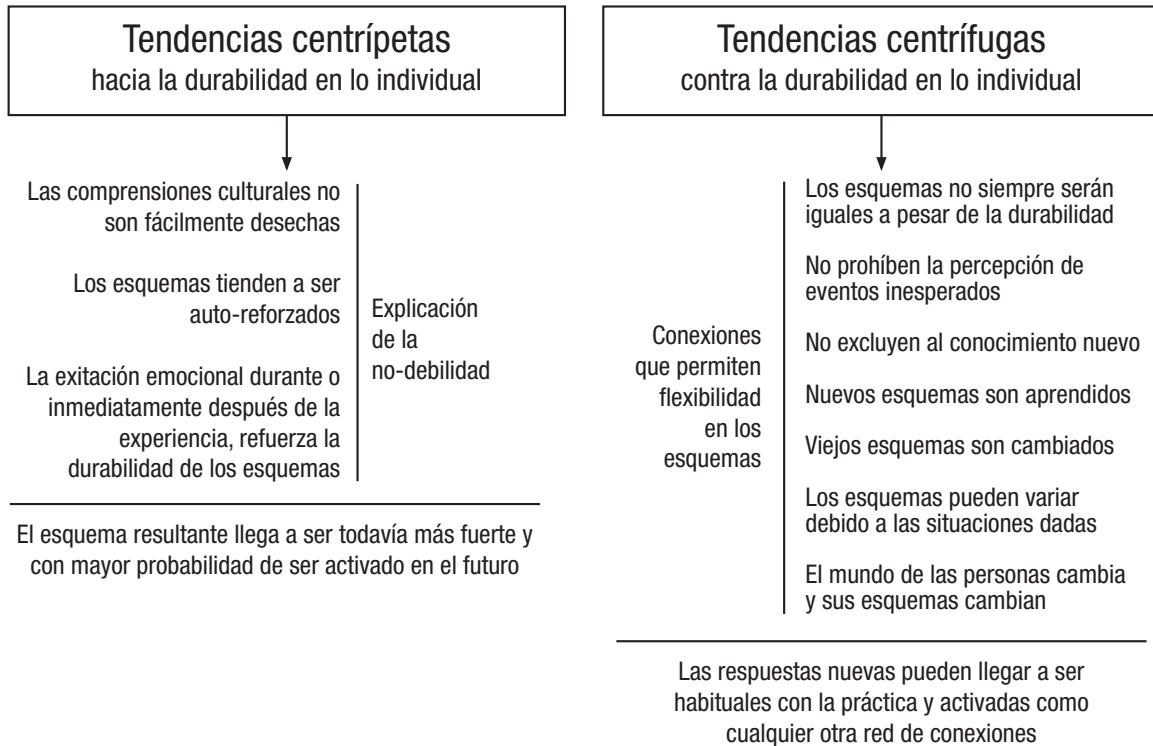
Tendencias centrípetas
hacia la durabilidad en lo individual

Las comprensiones culturales no son fácilmente desechas

Los esquemas tienden a ser auto-reforzados

La exitación emocional durante o inmediatamente después de la experiencia, refuerza la durabilidad de los esquemas

Explicación de la no-debilidad

El esquema resultante llega a ser todavía más fuerte y con mayor probabilidad de ser activado en el futuro

Tendencias centrífugas
contra la durabilidad en lo individual

Conexiones que permiten flexibilidad en los esquemas

Los esquemas no siempre serán iguales a pesar de la durabilidad

No prohíben la percepción de eventos inesperados

No excluyen al conocimiento nuevo

Nuevos esquemas son aprendidos

Viejos esquemas son cambiados

Los esquemas pueden variar debido a las situaciones dadas

El mundo de las personas cambia y sus esquemas cambian

Las respuestas nuevas pueden llegar a ser habituales con la práctica y activadas como cualquier otra red de conexiones